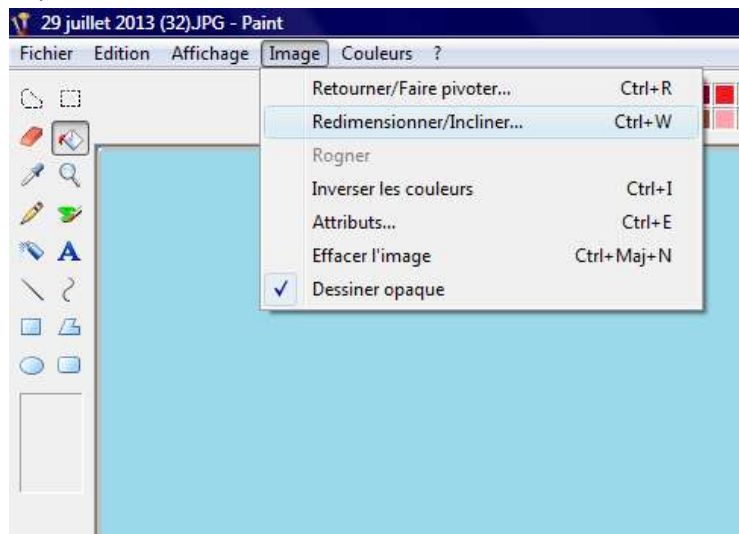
29 juillet 2013 (32).JPG - Paint

Fichier Edition Affichage Image Couleurs ?

Retourner/Faire pivoter... Ctrl+R
Redimensionner/Incliner... Ctrl+W
Rogner
Inverser les couleurs Ctrl+I
Attributs... Ctrl+E
Effacer l'image Ctrl+Maj+N
✓ Dessiner opaque

A